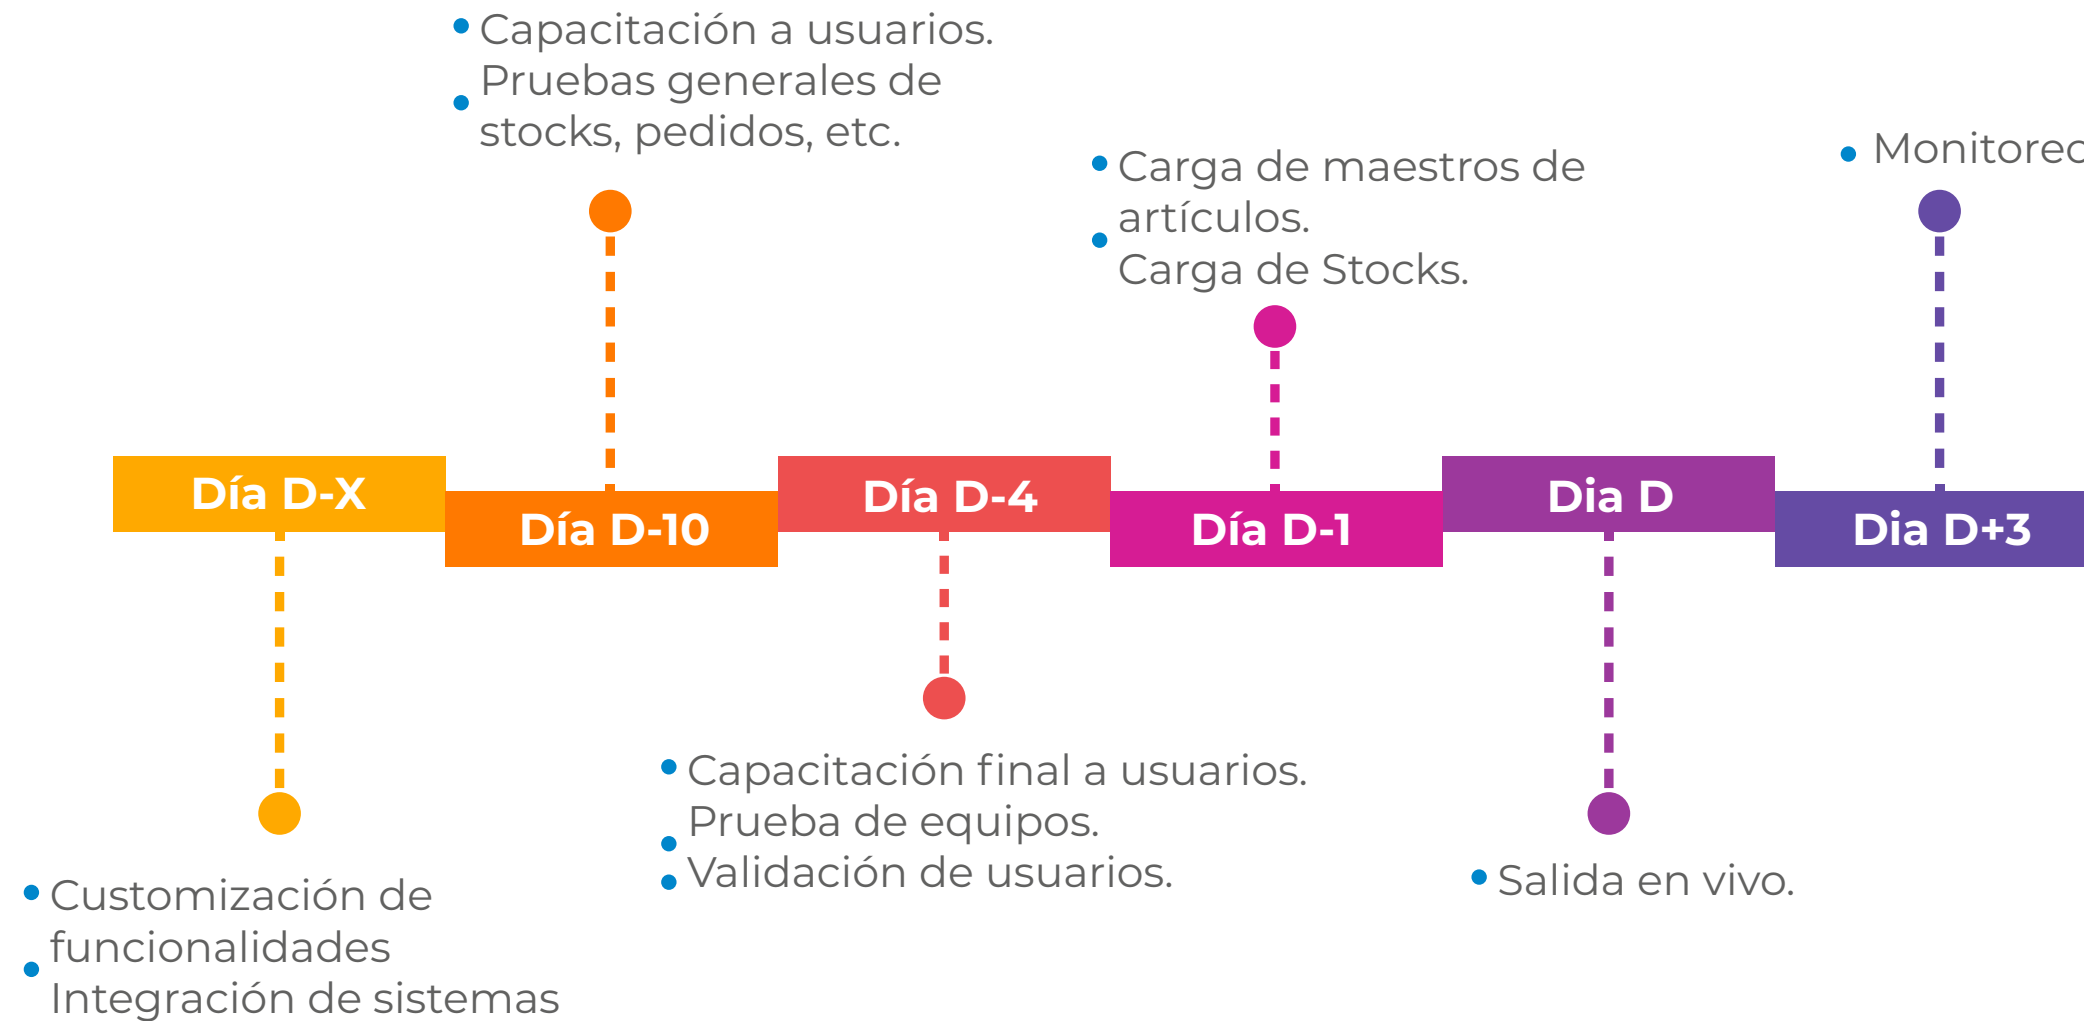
Capacitación a usuarios.
Pruebas generales de stocks, pedidos, etc.

Carga de maestros de artículos.
Carga de Stocks.

Monitoreo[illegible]

Día D-X

Día D-10

Día D-4

Día D-1

Dia D

Dia D+3

Capacitación final a usuarios.
Prueba de equipos.
Validación de usuarios.

Salida en vivo.

Customización de funcionalidades
Integración de sistemas